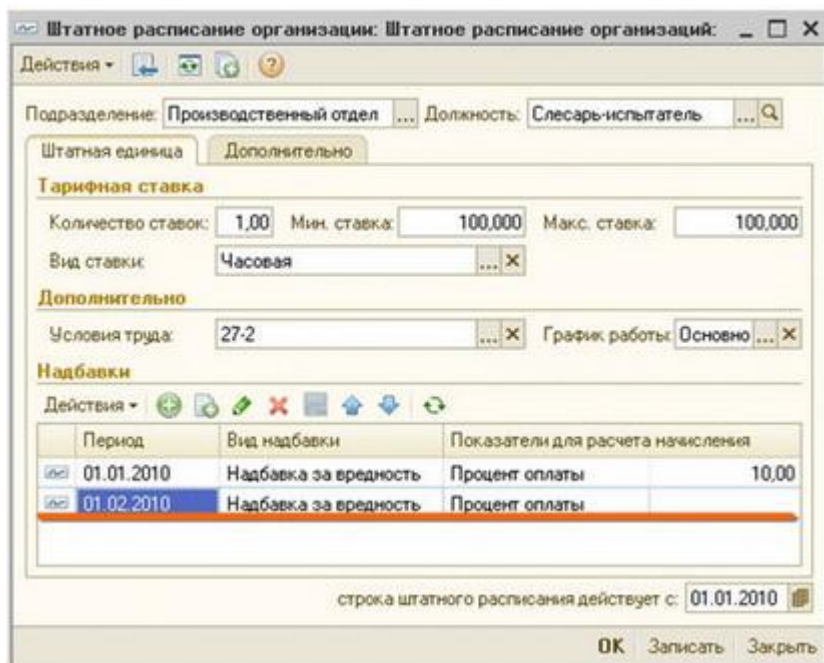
Штатное расписание организации: Штатное расписание организаций: _ □ ×

Действия ▾

Подразделение: Производственный отдел ... Должность: Слесарь-испытатель ...

Штатная единица | Дополнительно

Тарифная ставка

Количество ставок: 1,00 Мин. ставка: 100,000 Макс. ставка: 100,000

Вид ставки: Часовая ... ×

Дополнительно

Условия труда: 27-2 ... × График работы: Основно ... ×

Надбавки

Действия ▾

| Период | Вид надбавки | Показатели для расчета начисления | |
|---|---|---|---|
| 01.01.2010 | Надбавка за вредность | Процент оплаты | 10,00 |
| 01.02.2010 | Надбавка за вредность | Процент оплаты | |

строка штатного расписания действует с: 01.01.2010

OK Записать Закрыть